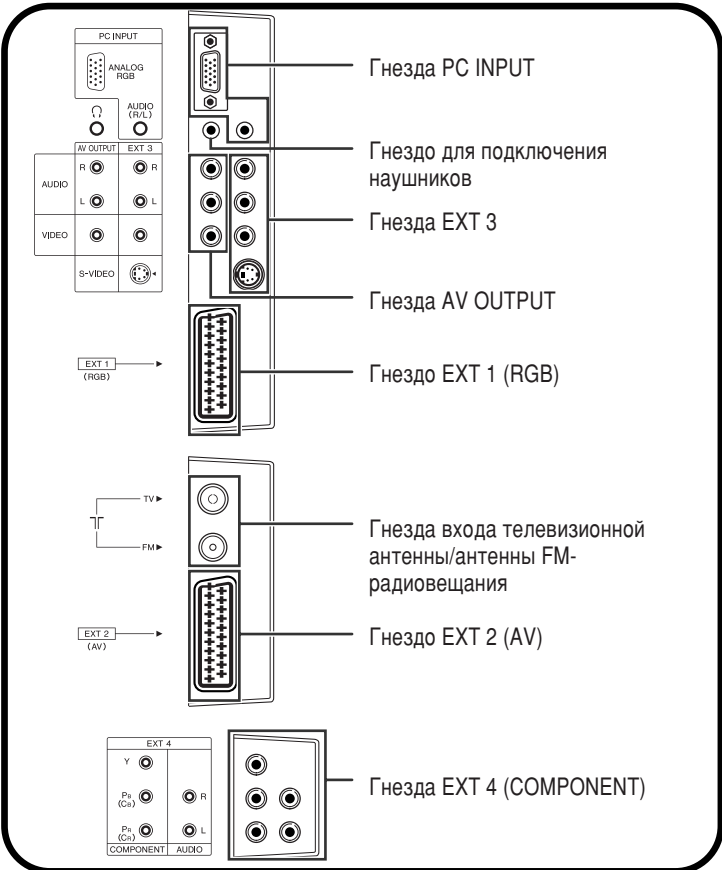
PC INPUT

ANALOG RGB

AUDIO (R/L)

AV OUTPUT

EXT 3

AUDIO

R

L

R

L

VIDEO

S-VIDEO

Гнезда PC INPUT

Гнездо для подключения наушников

Гнезда EXT 3

Гнезда AV OUTPUT

EXT 1 (RGB)

Гнездо EXT 1 (RGB)

TV

FM

Гнезда входа телевизионной антенны/антенны FM-радиовещания

EXT 2 (AV)

Гнездо EXT 2 (AV)

EXT 4

Y

$P_B$ $(C_B)$

$P_R$ $(C_R)$

R

L

COMPONENT

AUDIO

Гнезда EXT 4 (COMPONENT)